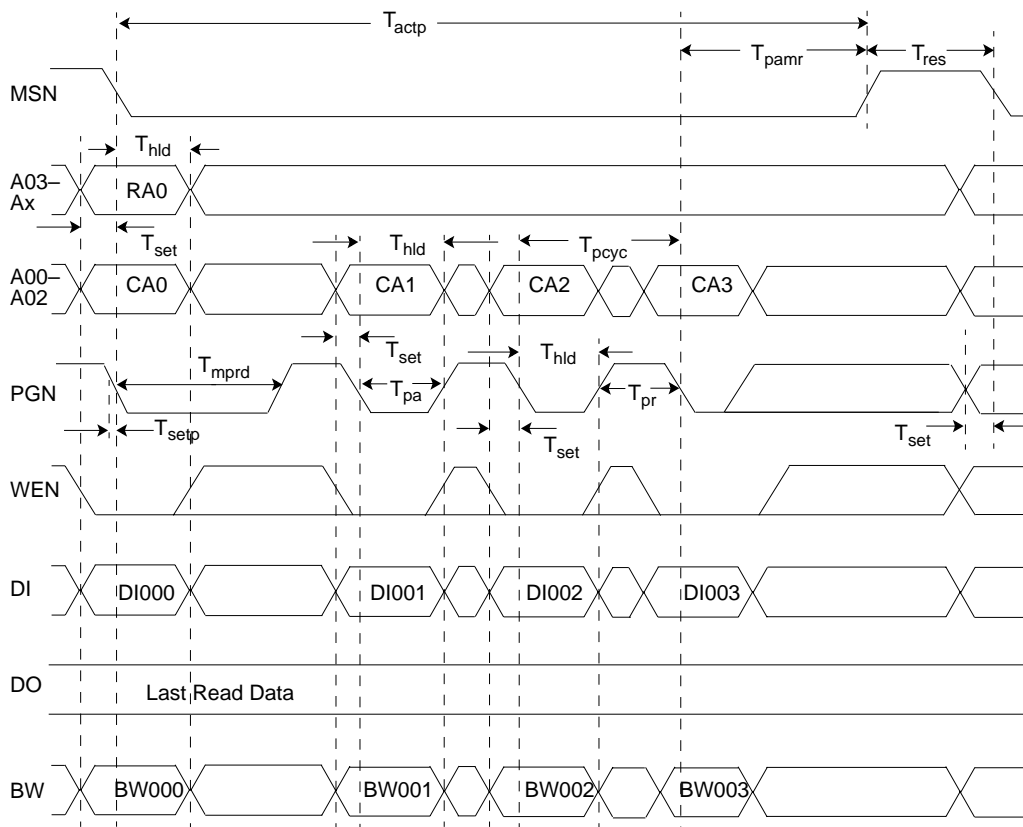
$T_{actp}$

$T_{pamr}$

$T_{res}$

MSN

$T_{hld}$

A03–Ax

RA0

$T_{set}$

$T_{hld}$

$T_{pcyc}$

A00–A02

CA0

CA1

CA2

CA3

$T_{set}$

$T_{hld}$

$T_{mprd}$

PGN

$T_{pa}$

$T_{pr}$

$T_{setp}$

$T_{set}$

$T_{set}$

WEN

DI

DI000

DI001

DI002

DI003

DO

Last Read Data

BW

BW000

BW001

BW002

BW003